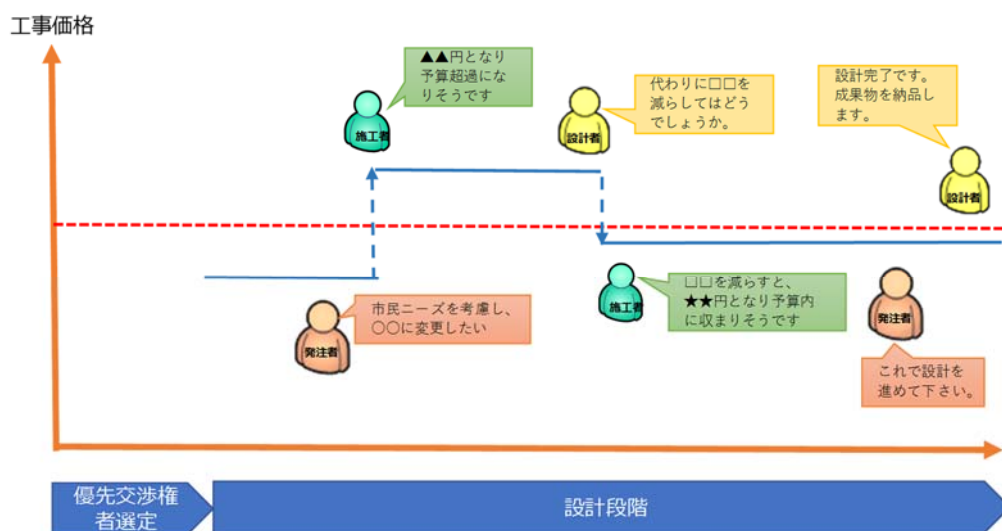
工事価格

施工者

▲▲円となり予算超過になりそうです

設計者

代わりに□□を減らしてはどうでしょうか。

設計完了です。成果物を納品します。

設計者

発注者

市民ニーズを考慮し、○○に変更したい

施工者

□□を減らすと、★★円となり予算内に収まりそうです

発注者

これで設計を進めて下さい。

優先交渉権者選定

設計段階